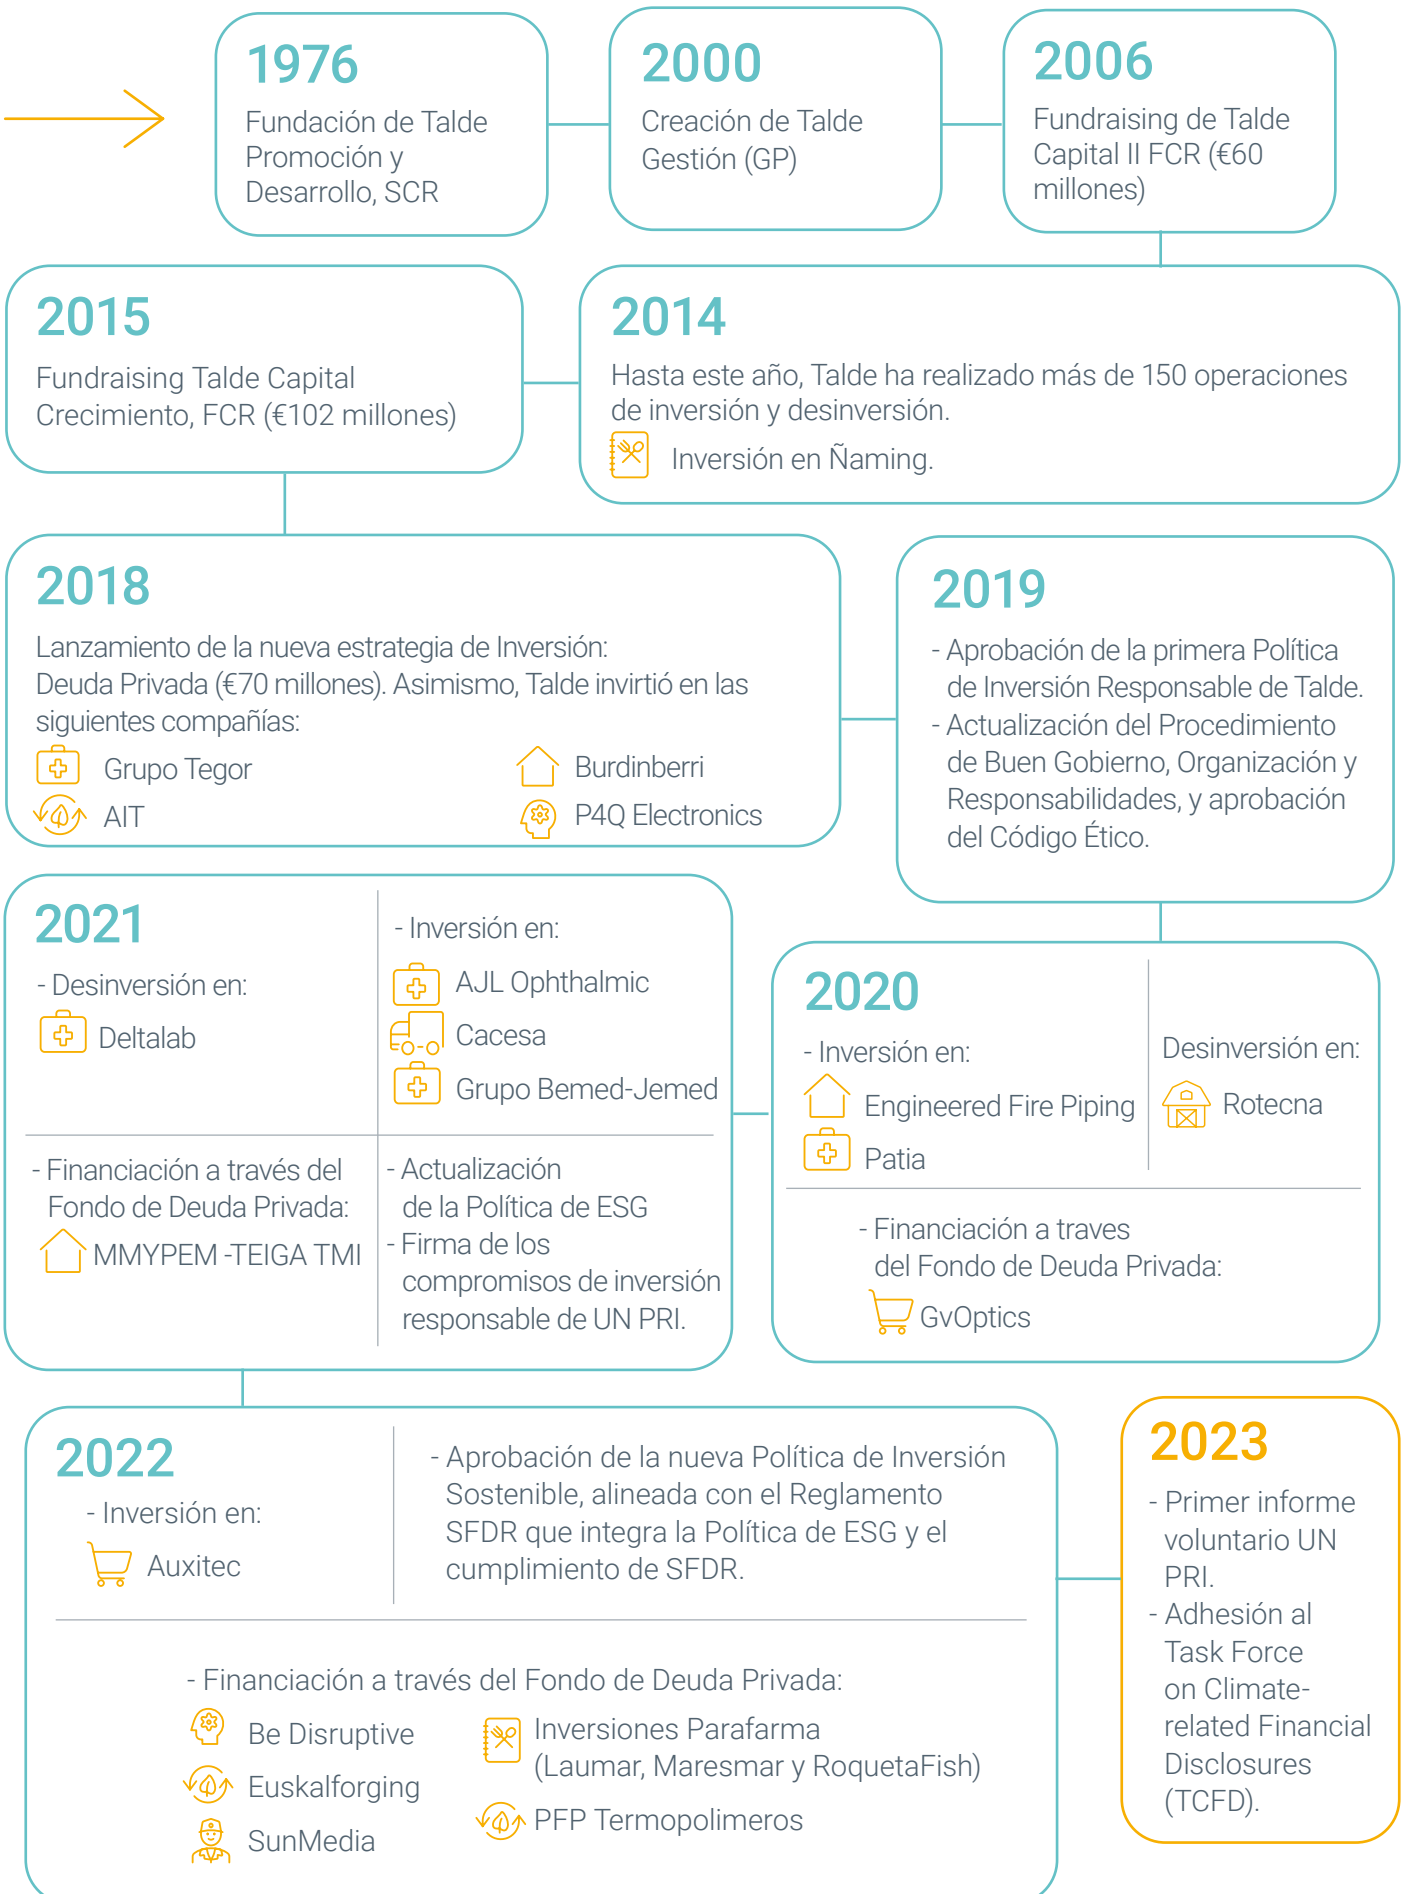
1976
Fundación de Talde Promoción y Desarrollo, SCR

2000
Creación de Talde Gestión (GP)

2006
Fundraising de Talde Capital II FCR (€60 millones)

2015
Fundraising Talde Capital Crecimiento, FCR (€102 millones)

2014
Hasta este año, Talde ha realizado más de 150 operaciones de inversión y desinversión.
Inversión en Ñaming.

2018
Lanzamiento de la nueva estrategia de Inversión: Deuda Privada (€70 millones). Asimismo, Talde invirtió en las siguientes compañías:
Grupo Tegor
AIT
Burdinberri
P4Q Electronics

2019
- Aprobación de la primera Política de Inversión Responsable de Talde.
- Actualización del Procedimiento de Buen Gobierno, Organización y Responsabilidades, y aprobación del Código Ético.

2021
- Desinversión en:
Deltalab
- Inversión en:
AJL Ophthalmic
Cacesa
Grupo Bemed-Jemed
- Financiación a través del Fondo de Deuda Privada:
MMYPEM -TEIGA TMI
- Actualización de la Política de ESG
- Firma de los compromisos de inversión responsable de UN PRI.

2020
- Inversión en:
Engineered Fire Piping
Patia
Desinversión en:
Rotecna
- Financiación a traves del Fondo de Deuda Privada:
GvOptics

2022
- Inversión en:
Auxitec
- Aprobación de la nueva Política de Inversión Sostenible, alineada con el Reglamento SFDR que integra la Política de ESG y el cumplimiento de SFDR.
- Financiación a través del Fondo de Deuda Privada:
Be Disruptive
Euskalforging
SunMedia
Inversiones Parafarma (Laumar, Maresmar y RoquetaFish)
PFP Termopolimeros

2023
- Primer informe voluntario UN PRI.
- Adhesión al Task Force on Climate-related Financial Disclosures (TCFD).